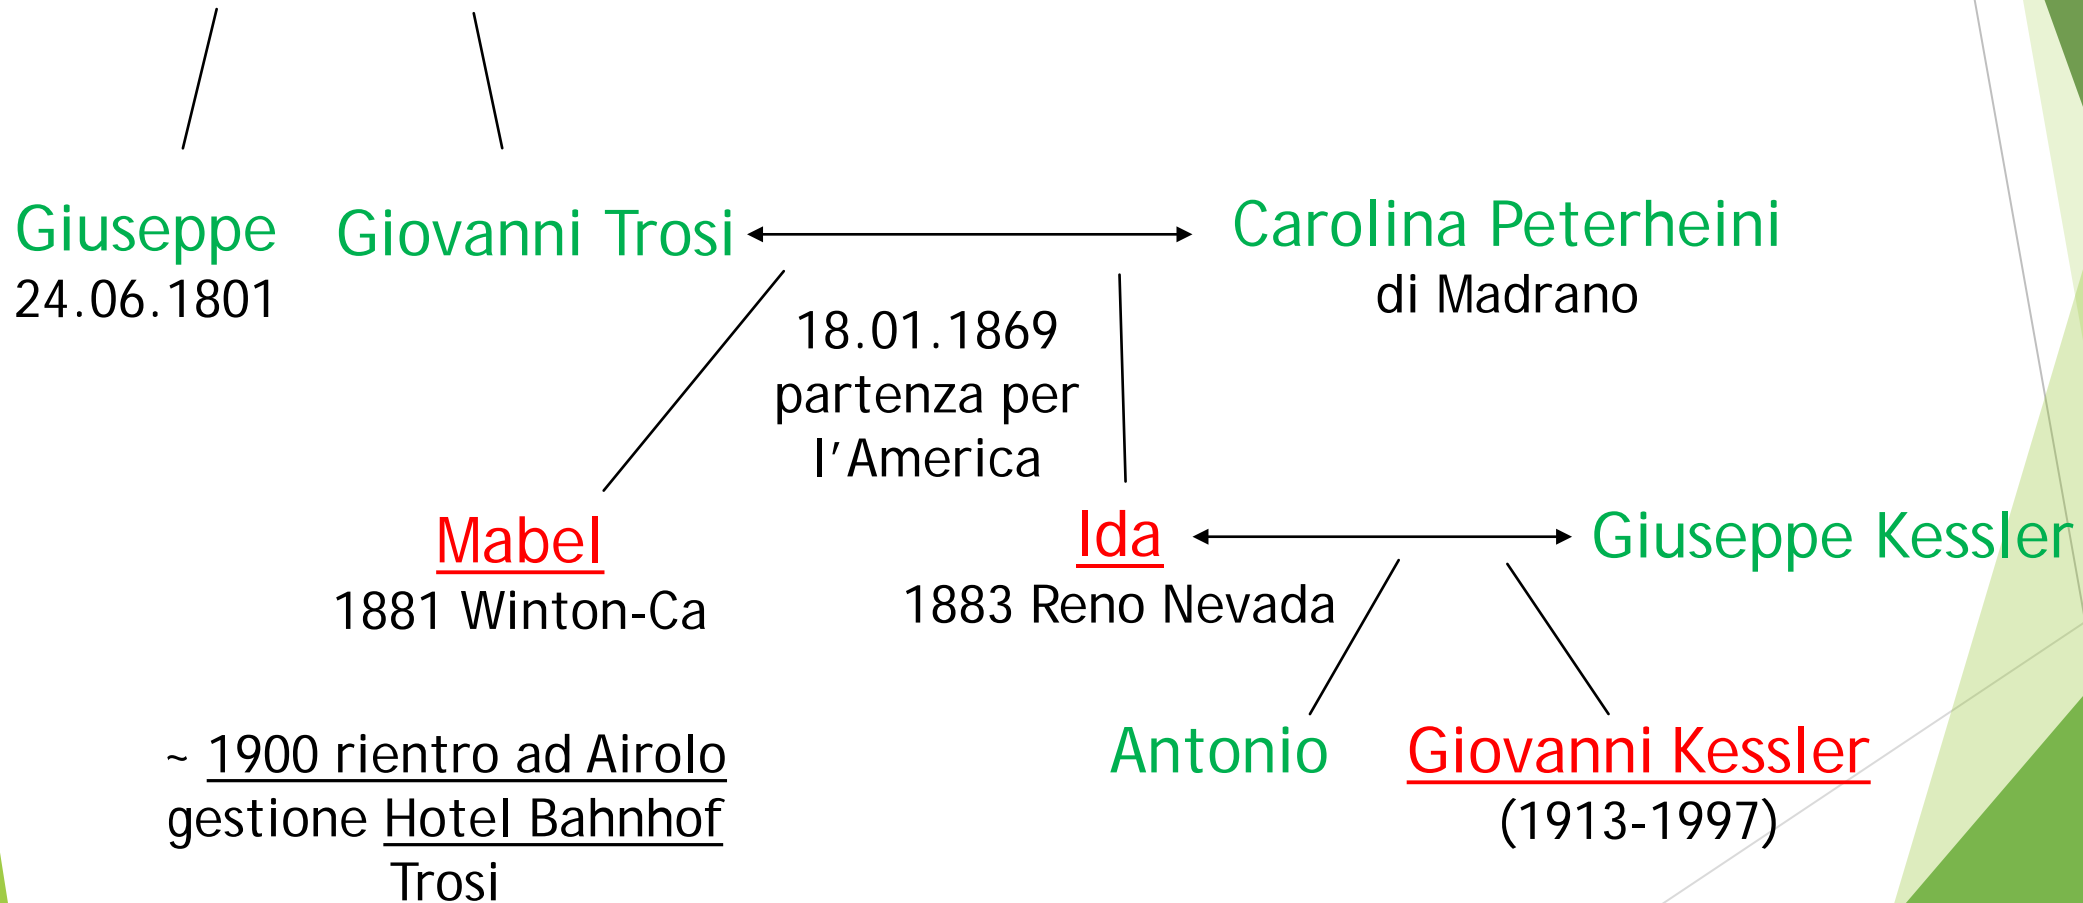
Giuseppe
24.06.1801

Giovanni Trosi

Carolina Peterheini
di Madrano

18.01.1869
partenza per
l'America

Mabel
1881 Winton-Ca

Ida
1883 Reno Nevada

Giuseppe Kessler

~ 1900 rientro ad Airolo
gestione Hotel Bahnhof
Trosi

Antonio

Giovanni Kessler
(1913-1997)